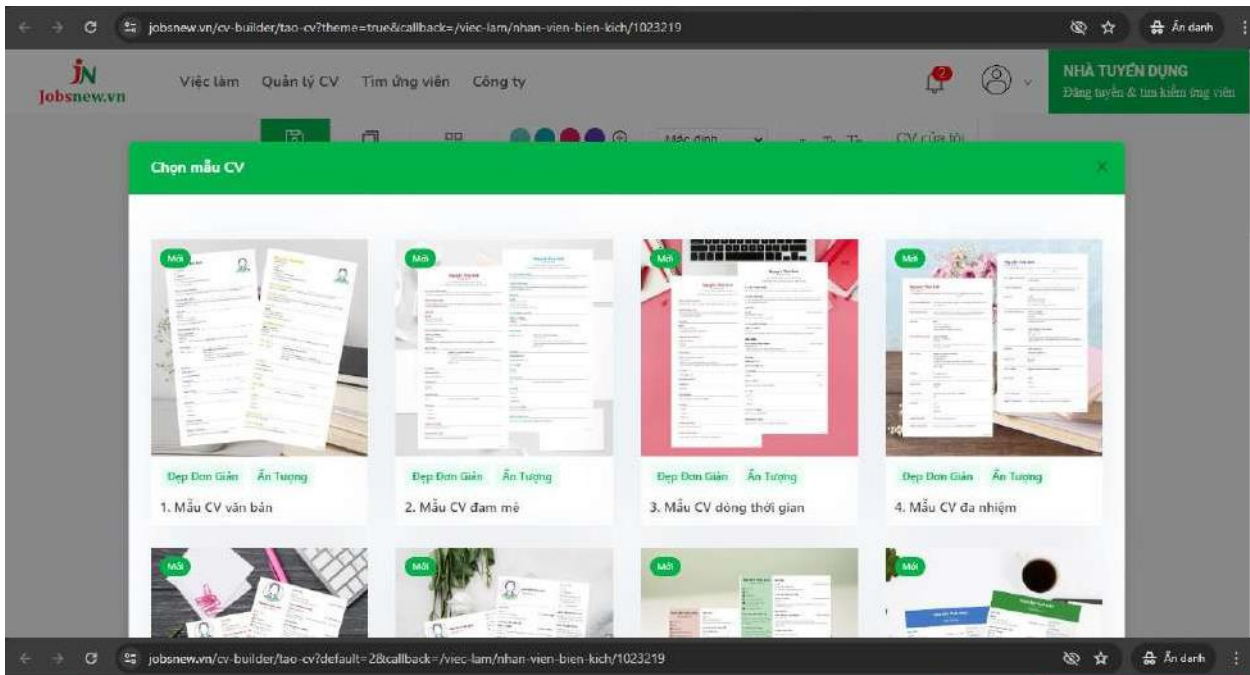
jobsnew.vn/cv-builder/tao-cv?theme=true&callback=/viec-lam/nhan-vien-bien-kich/1023219

Ẩn danh

JN Jobsnew.vn

Việc làm Quản lý CV Tìm ứng viên Công ty

NHÀ TUYỂN DỤNG
Đăng tuyển & tìm kiếm ứng viên

Mặc định

CV của tôi

Chọn mẫu CV

×

Mới

Đẹp Đơn Giản Ấn Tượng

1. Mẫu CV văn bản

Mới

Đẹp Đơn Giản Ấn Tượng

2. Mẫu CV đam mê

Mới

Đẹp Đơn Giản Ấn Tượng

3. Mẫu CV dòng thời gian

Mới

Đẹp Đơn Giản Ấn Tượng

4. Mẫu CV đa nhiệm

Mới

Mới

Mới

Mới

jobsnew.vn/cv-builder/tao-cv?default=2&callback=/viec-lam/nhan-vien-bien-kich/1023219

Ẩn danh